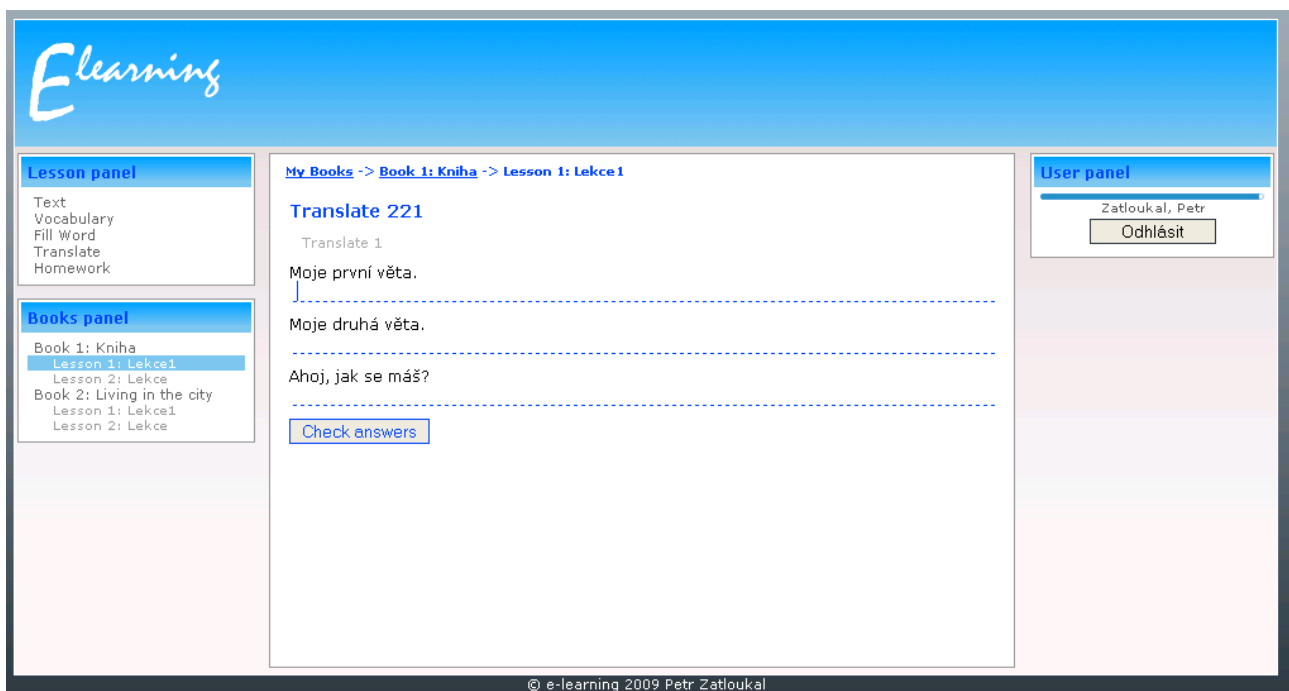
Elearning

Lesson panel

Text
Vocabulary
Fill Word
Translate
Homework

Books panel

Book 1: Kniha
Lesson 1: Lekce1
Lesson 2: Lekce
Book 2: Living in the city
Lesson 1: Lekce1
Lesson 2: Lekce

My Books -> Book 1: Kniha -> Lesson 1: Lekce1

Translate 221

Translate 1

Moje první věta.

Moje druhá věta.

Ahoj, jak se máš?

Check answers

User panel

Zatloukal, Petr

Odhlásit

© e-learning 2009 Petr Zatloukal